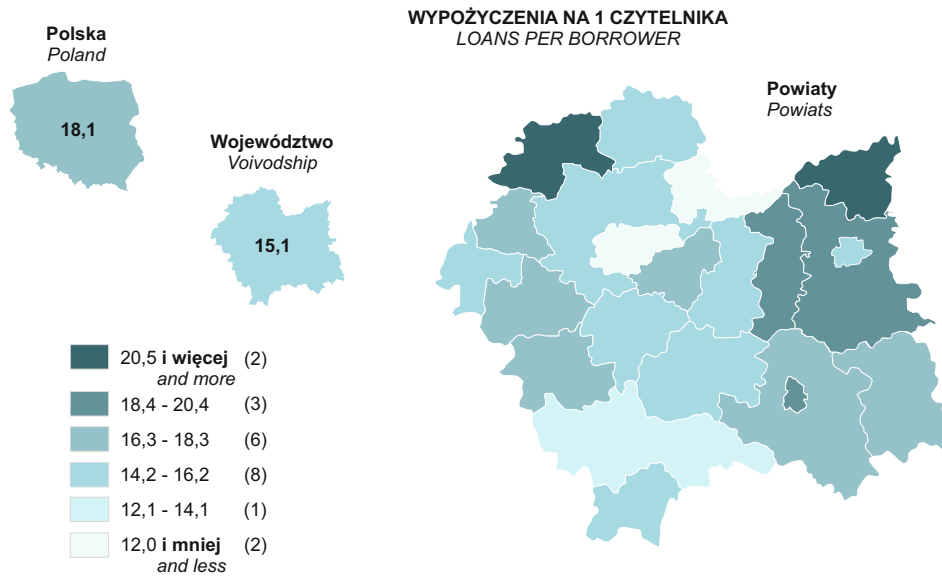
WYPOŻYCZENIA NA 1 CZYTELNIKA
LOANS PER BORROWER

Polska
Poland

18,1

Województwo
Voivodship

15,1

Powiaty
Powiats

20,5 i więcej and more (2)
18,4 - 20,4 (3)
16,3 - 18,3 (6)
14,2 - 16,2 (8)
12,1 - 14,1 (1)
12,0 i mniej and less (2)